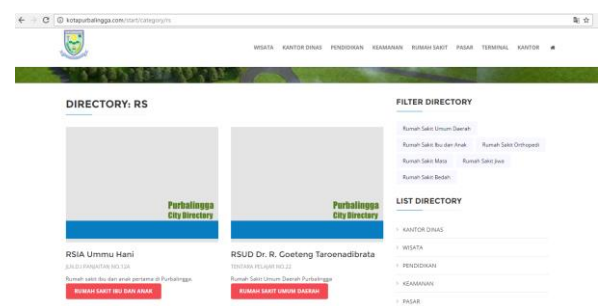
kotapurbalingga.com/start/category/rs

WISATA KANTOR DINAS PENDIDIKAN KEAMANAN RUMAH SAKIT PASAR TERMINAL KANTOR

DIRECTORY: RS

Purbalingga City Directory

RSIA Ummu Hani

JL. KS TUBUN/JATAN NO.12A

Rumah sakit ibu dan anak pertama di Purbalingga

RUMAH SAKIT IBU DAN ANAK

Purbalingga City Directory

RSUD Dr. R. Goeteng Taroenadibrata

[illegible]

Rumah Sakit Umum Daerah Purbalingga

RUMAH SAKIT UMUM DAERAH

FILTER DIRECTORY

Rumah Sakit Umum Daerah

Rumah Sakit Ibu dan Anak

Rumah Sakit Orthopedi

Rumah Sakit Mata

Rumah Sakit Jiwa

Rumah Sakit Bedah

LIST DIRECTORY

KANTOR DINAS

WISATA

PENDIDIKAN

KEAMANAN

PASAR